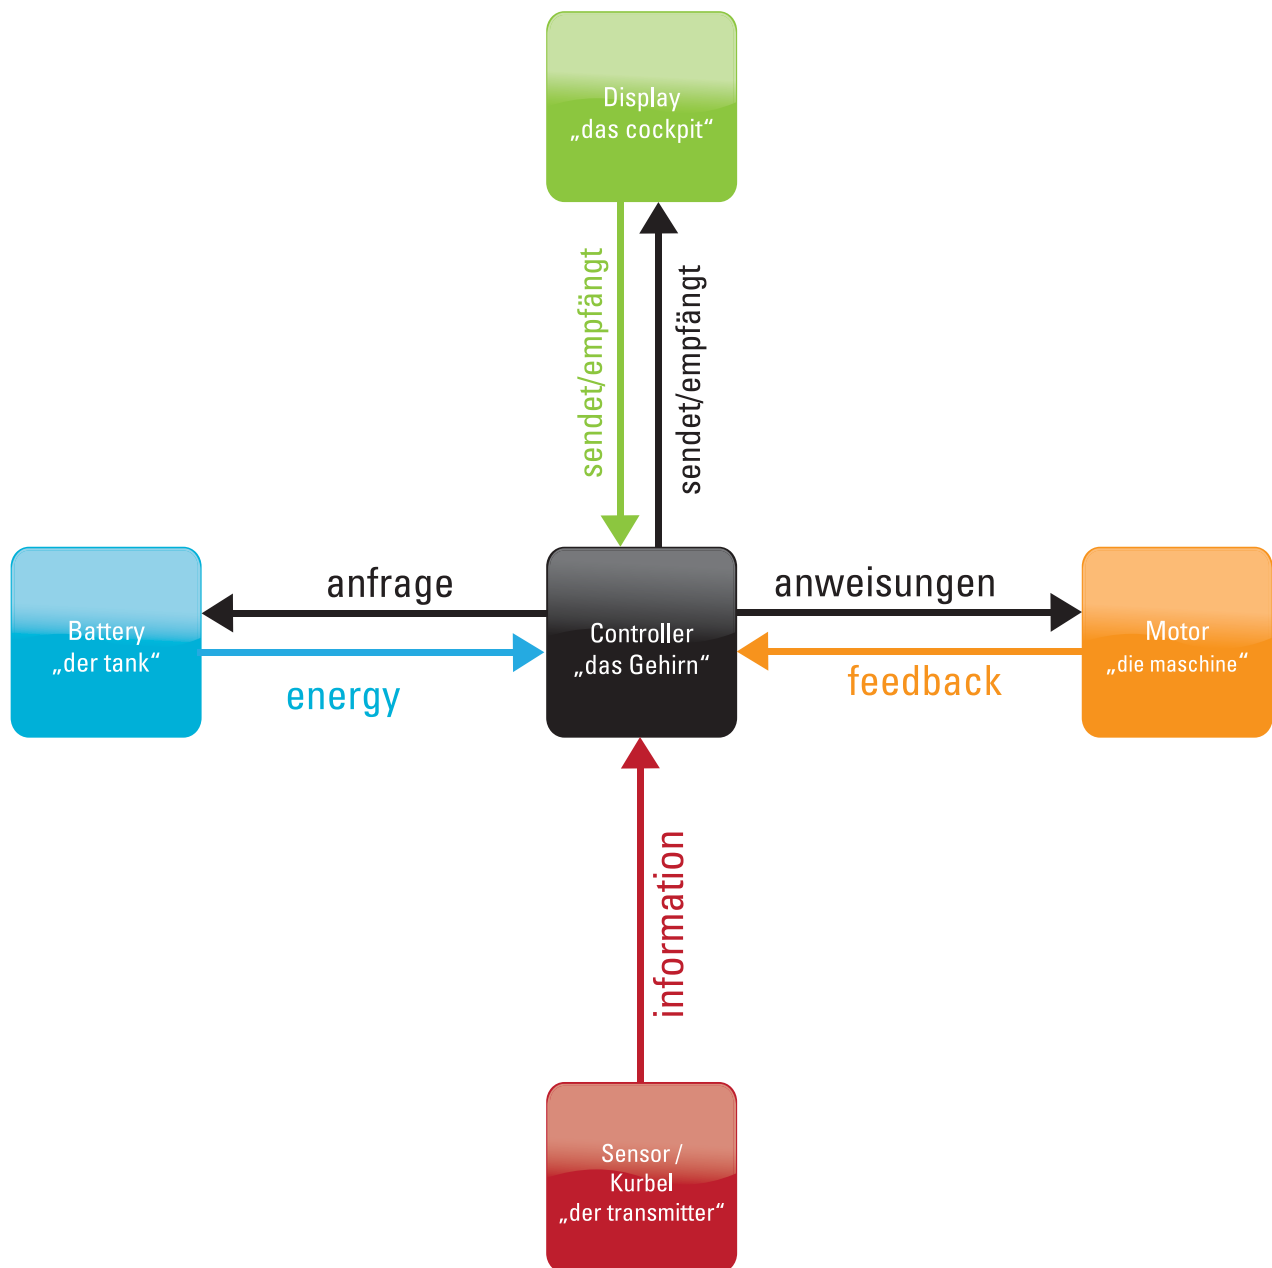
Display
„das cockpit“

sendet/empfängt

sendet/empfängt

Battery
„der tank“

anfrage

energy

Controller
„das Gehirn“

anweisungen

feedback

Motor
„die maschine“

information

Sensor /
Kurbel
„der transmitter“